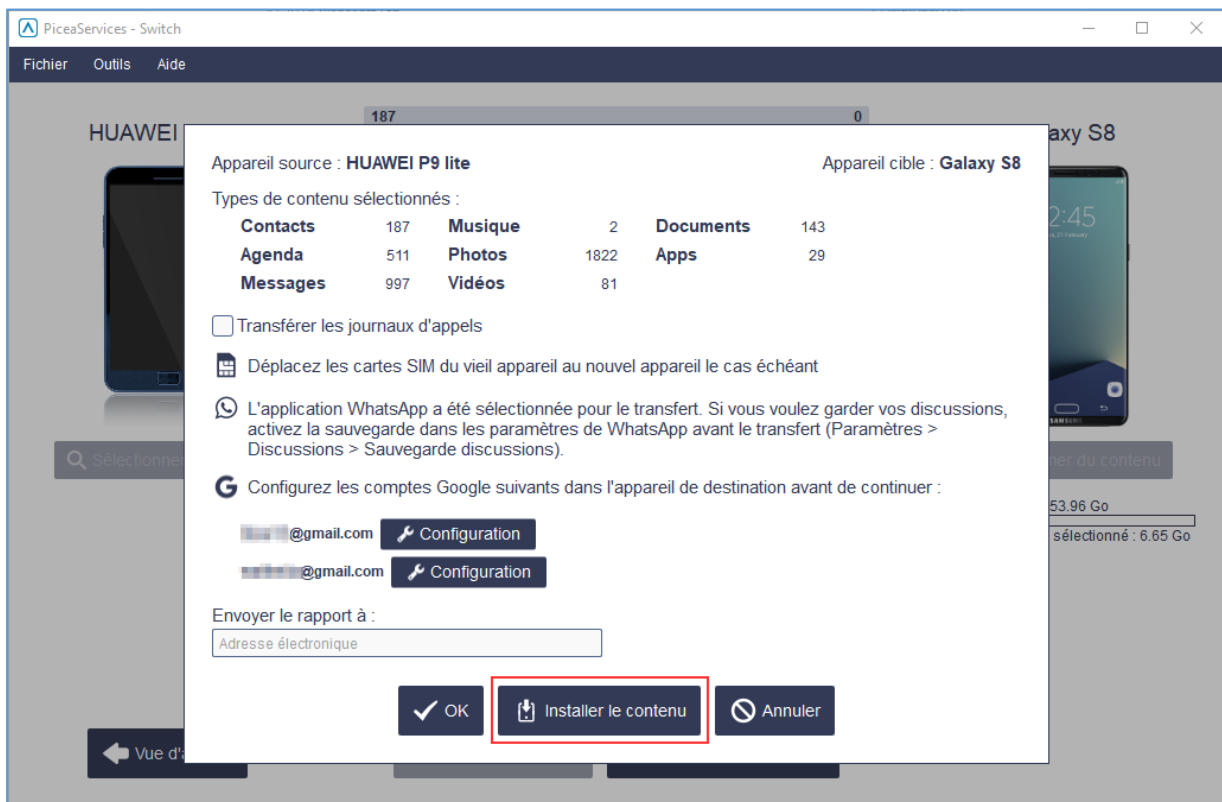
PiceaServices - Switch

Fichier Outils Aide

187 0

HUAWEI

axy S8

Appareil source : HUAWEI P9 lite

Appareil cible : Galaxy S8

Types de contenu sélectionnés :

| Contacts | 187 | Musique | 2 | Documents | 143 |
|---|---|---|---|---|---|
| Agenda | 511 | Photos | 1822 | Apps | 29 |
| Messages | 997 | Vidéos | 81 | | |

Transférer les journaux d'appels

Déplacez les cartes SIM du vieil appareil au nouvel appareil le cas échéant

L'application WhatsApp a été sélectionnée pour le transfert. Si vous voulez garder vos discussions, activez la sauvegarde dans les paramètres de WhatsApp avant le transfert (Paramètres > Discussions > Sauvegarde discussions).

Configurez les comptes Google suivants dans l'appareil de destination avant de continuer :

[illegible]@gmail.com Configuration

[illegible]@gmail.com Configuration

Envoyer le rapport à :

Adresse électronique

OK Installer le contenu Annuler

Sélectionne

ner du contenu

53.96 Go

sélectionné : 6.65 Go

Vue d'

2:45